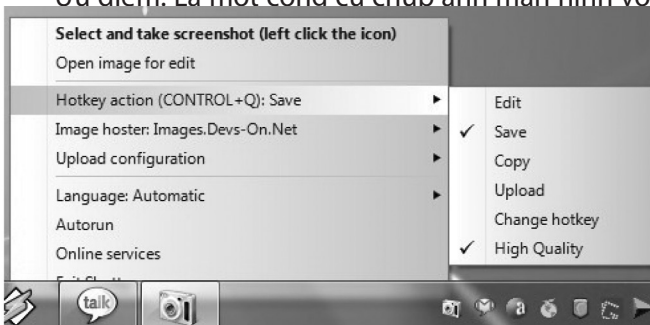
Ưu điểm: Là một công cụ chụp ảnh màn hình vô

Select and take screenshot (left click the icon)
Open image for edit
Hotkey action (CONTROL+Q): Save
Image hoster: Images.Devs-On.Net
Upload configuration
Language: Automatic
Autorun
Online services
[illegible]

Edit
✓ Save
Copy
Upload
Change hotkey
✓ High Quality

talk